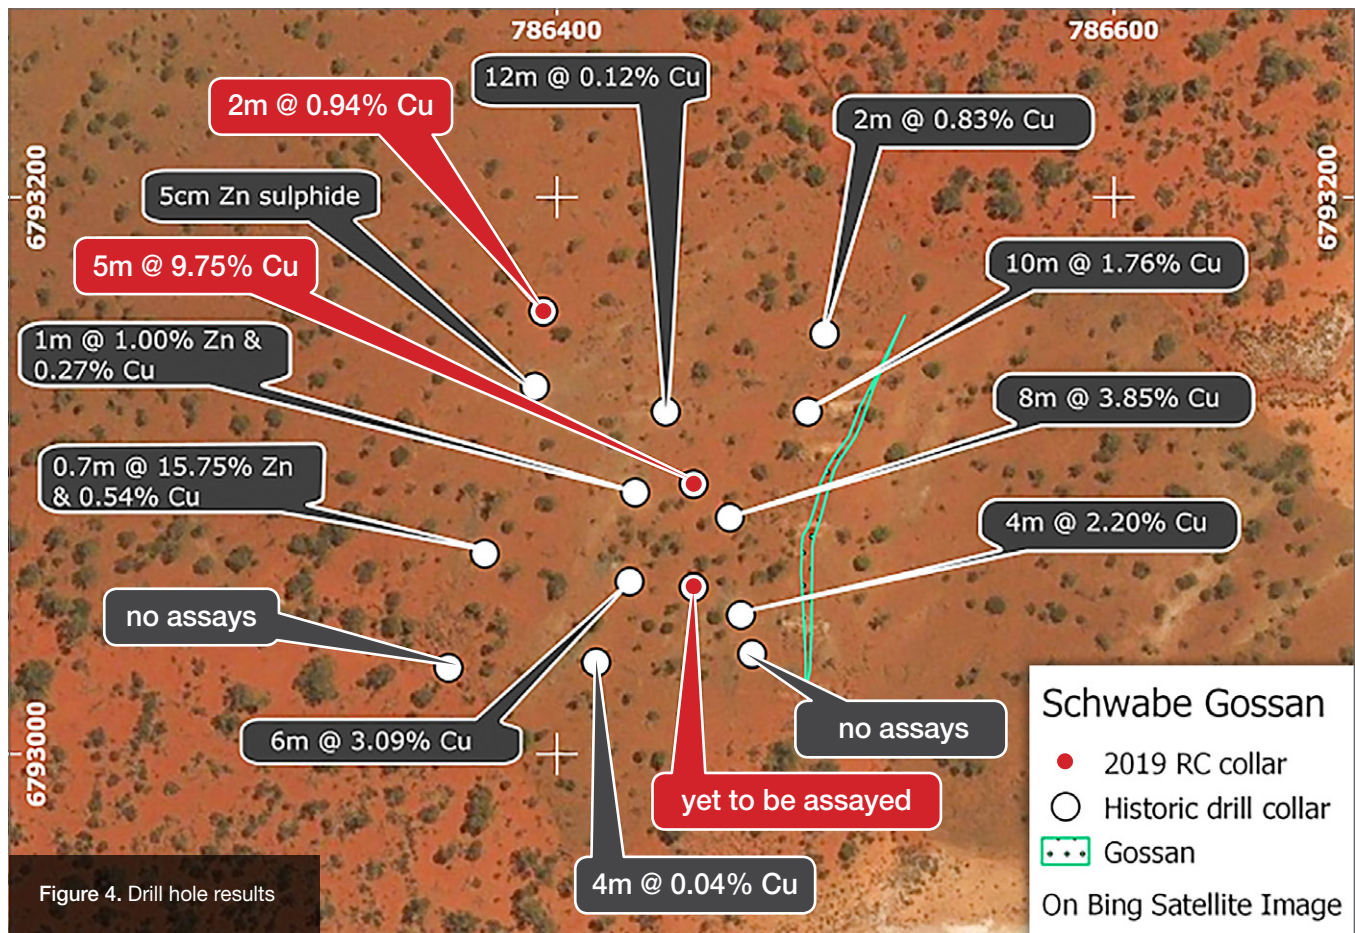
786400

786600

6793200

6793200

6793000

12m @ 0.12% Cu

2m @ 0.94% Cu

2m @ 0.83% Cu

5cm Zn sulphide

5m @ 9.75% Cu

10m @ 1.76% Cu

1m @ 1.00% Zn & 0.27% Cu

8m @ 3.85% Cu

0.7m @ 15.75% Zn & 0.54% Cu

4m @ 2.20% Cu

no assays

no assays

6m @ 3.09% Cu

yet to be assayed

4m @ 0.04% Cu

Schwabe Gossan

2019 RC collar

Historic drill collar

Gossan

On Bing Satellite Image

Figure 4. Drill hole results